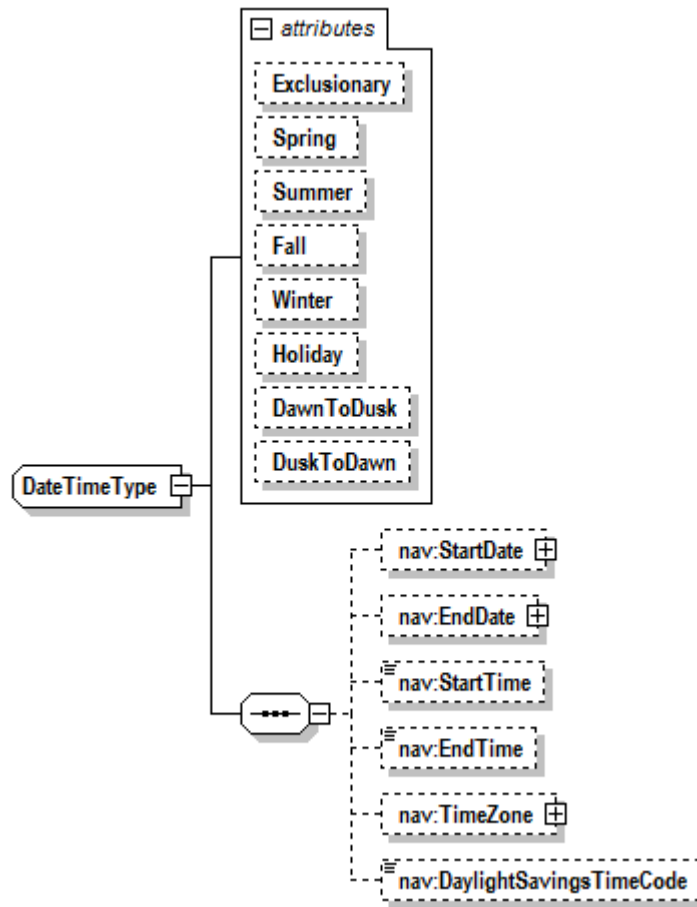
attributes

Exclusionary

Spring

Summer

Fall

Winter

Holiday

DawnToDusk

DuskToDawn

DateTimeType

nav:StartDate

nav:EndDate

nav:StartTime

nav:EndTime

nav:TimeZone

nav:DaylightSavingsTimeCode